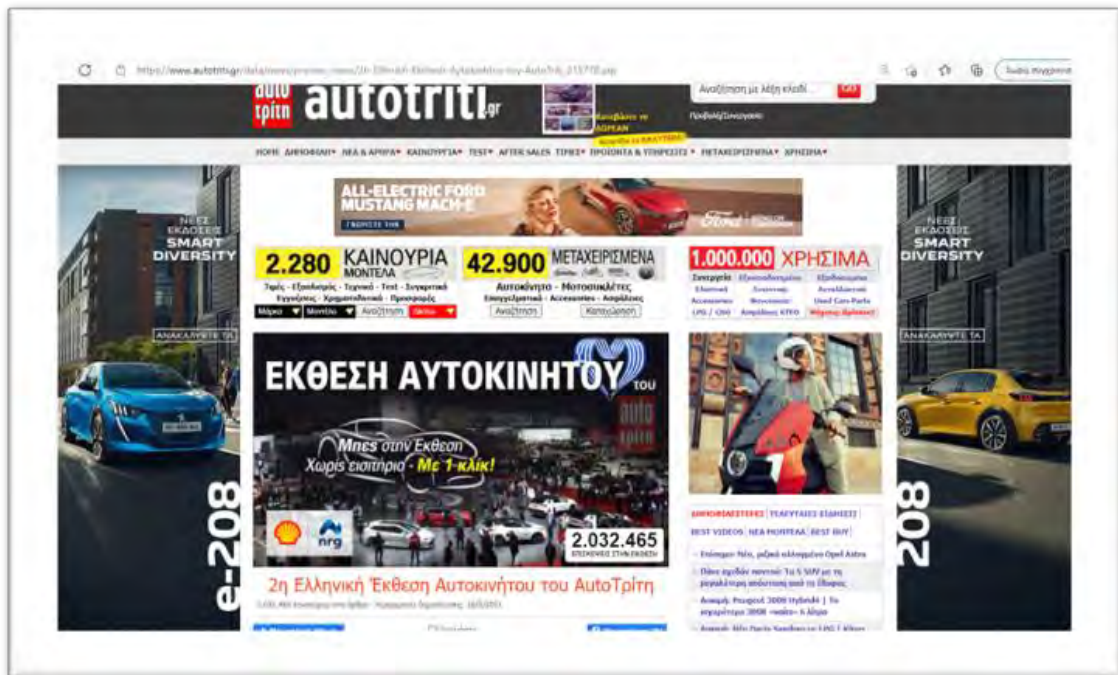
https://www.autotriti.gr/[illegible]

Αναζήτηση με λέξη κλειδί...

Κατεβάστε το ΔΩΡΕΑΝ

Προβολή/Συνεργασία

auto τρίτη autotriti.gr

HOME ΔΗΜΟΦΙΛΗ▾ ΝΕΑ & ΑΡΘΡΑ▾ ΚΑΙΝΟΥΡΓΙΑ▾ TEST▾ AFTER SALES ΤΙΜΕΣ▾ ΠΡΟΪΟΝΤΑ & ΥΠΗΡΕΣΙΕΣ▾ ΜΕΤΑΧΕΙΡΙΣΜΕΝΑ▾ ΧΡΗΣΙΜΑ▾

ALL-ELECTRIC FORD MUSTANG MACH-E
ΓΝΩΡΙΣΤΕ ΤΗΝ

ΝΕΕΣ ΕΚΔΟΣΕΙΣ SMART DIVERSITY
ΑΝΑΚΑΛΥΨΤΕ ΤΑ

e-208

2.280 ΚΑΙΝΟΥΡΙΑ ΜΟΝΤΕΛΑ
Τιμές - Εξοπλισμός - Τεχνικά - Test - Συγκριτικά
Εγγυήσεις - Χρηματοδοτικά - Προσφορές
Μάρκα Μοντέλο Αναζήτηση Φίλτρα

42.900 ΜΕΤΑΧΕΙΡΙΣΜΕΝΑ
Αυτοκίνητο - Μοτοσυκλέτες
Επαγγελματικά - Accessories - Ανταλλακτικά
Αναζήτηση Καταχώρηση

1.000.000 ΧΡΗΣΙΜΑ
Συνεργεία Εξουσιοδοτημένα Εξαρτήματα
Ελαστικά Συνεργεία Ανταλλακτικά
Accessories Φανοποιοί Used Cars Parts
LPG / CNG Απόδοσης ΚΤΕΟ Οδική Βοήθεια

ΕΚΘΕΣΗ ΑΥΤΟΚΙΝΗΤΟΥ ΤΟΥ auto τρίτη
Μπες στην Έκθεση
Χωρίς εισιτήριο - Με 1-κλικ!
nrg
2.032.465
ΕΠΙΣΚΕΨΕΙΣ ΣΤΗΝ ΕΚΘΕΣΗ

2η Ελληνική Έκθεση Αυτοκινήτου του AutoΤρίτη
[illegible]

ΔΗΜΟΦΙΛΕΣΤΕΡΕΣ ΤΕΛΕΥΤΑΙΕΣ ΕΙΔΗΣΕΙΣ
BEST VIDEOS ΝΕΑ ΜΟΝΤΕΛΑ BEST BUY
Επόμενο: Νέο, ριζικά ανανεωμένο Opel Astra
Πάνε σχεδόν σοντάιν: Τα 5 SUV με τη μεγαλύτερη απόσταση από το έδαφος
Αναμφί: Peugeot 3008 Hybrid4 | Το ισχυρότερο 3008 «πάει» 6 λίτρα
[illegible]

208